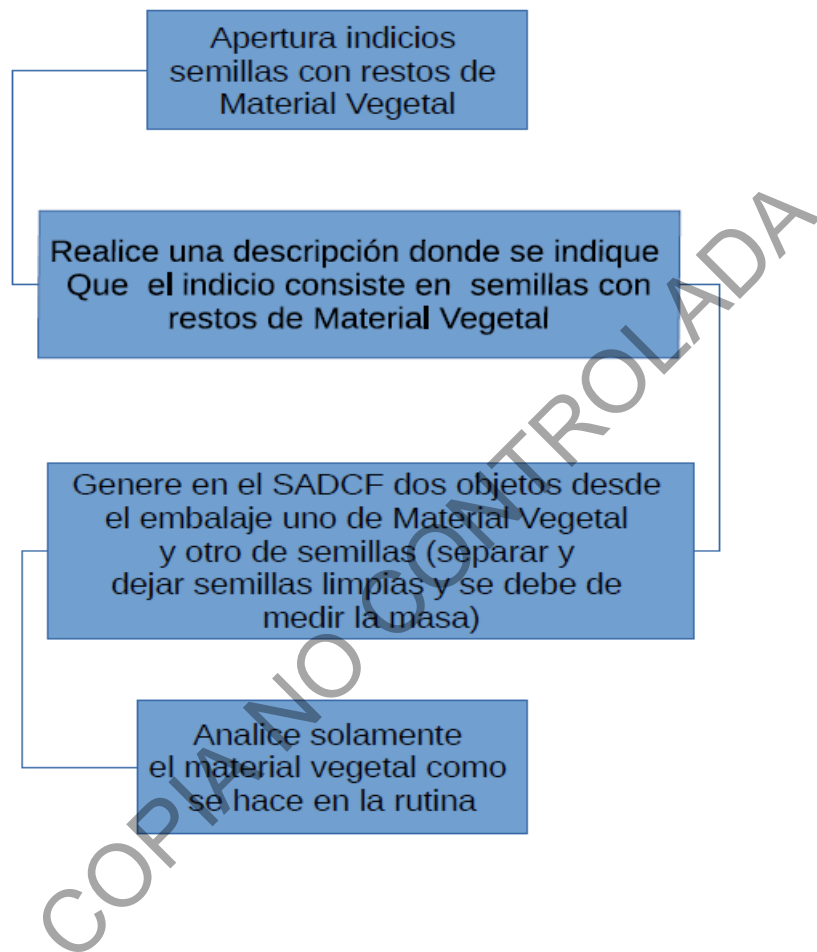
Apertura indicios semillas con restos de Material Vegetal

Realice una descripción donde se indique Que el indicio consiste en semillas con restos de Material Vegetal

Genere en el SADCF dos objetos desde el embalaje uno de Material Vegetal y otro de semillas (separar y dejar semillas limpias y se debe de medir la masa)

Analice solamente el material vegetal como se hace en la rutina

COPIA NO CONTROLADA